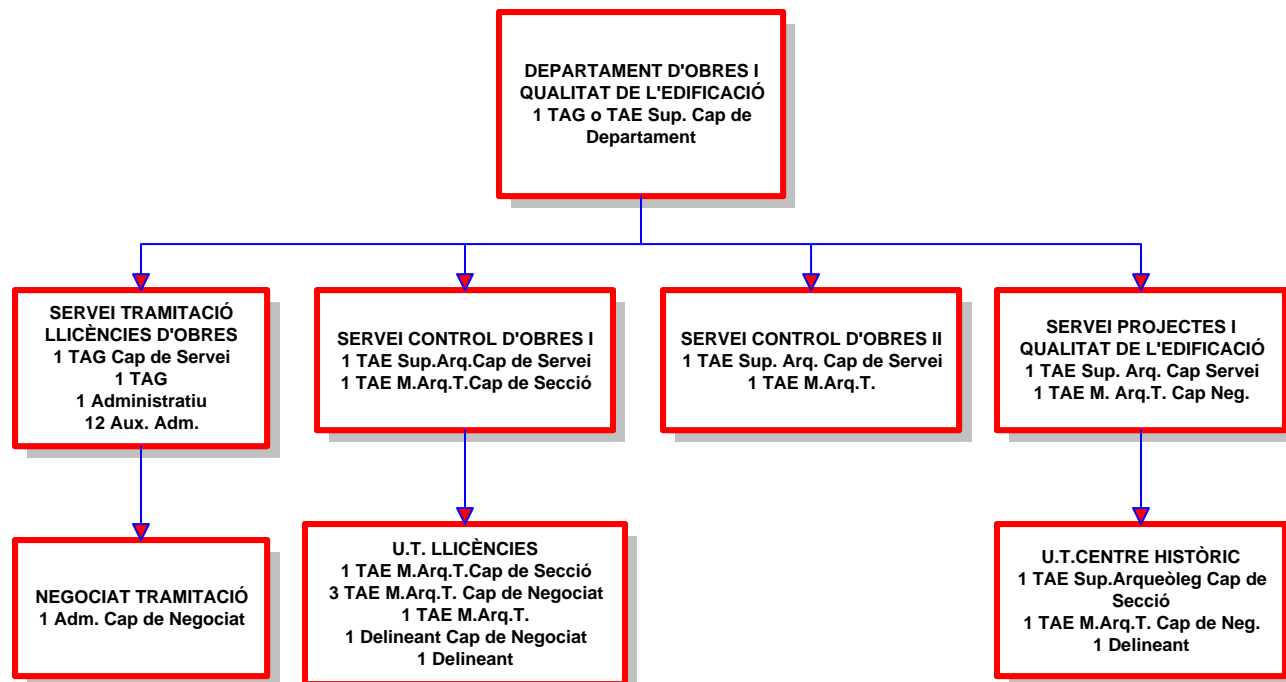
DEPARTAMENT D'OBRES I QUALITAT DE L'EDIFICACIÓ
1 TAG o TAE Sup. Cap de Departament

SERVEI TRAMITACIÓ LLICÈNCIES D'OBRES
1 TAG Cap de Servei
1 TAG
1 Administratiu
12 Aux. Adm.

SERVEI CONTROL D'OBRES I
1 TAE Sup.Arq.Cap de Servei
1 TAE M.Arq.T.Cap de Secció

SERVEI CONTROL D'OBRES II
1 TAE Sup. Arq. Cap de Servei
1 TAE M.Arq.T.

SERVEI PROJECTES I QUALITAT DE L'EDIFICACIÓ
1 TAE Sup. Arq. Cap Servei
1 TAE M. Arq.T. Cap Neg.

NEGOCIAT TRAMITACIÓ
1 Adm. Cap de Negociat

U.T. LLICÈNCIES
1 TAE M.Arq.T.Cap de Secció
3 TAE M.Arq.T. Cap de Negociat
1 TAE M.Arq.T.
1 Delineant Cap de Negociat
1 Delineant

U.T.CENTRE HISTÒRIC
1 TAE Sup.Arqueòleg Cap de Secció
1 TAE M.Arq.T. Cap de Neg.
1 Delineant